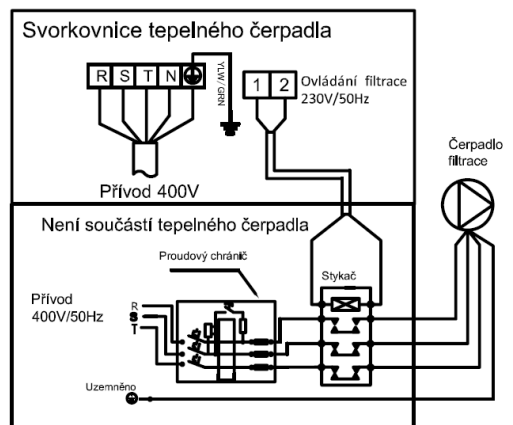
Svorkovnice tepelného čerpadla

R S T N

YLW / GRN

1 2

Ovládání filtrace 230V/50Hz

Přívod 400V

Čerpadlo filtrace

Není součástí tepelného čerpadla

Proudový chránič

Stykač

Přívod 400V/50Hz

R
S
T

Uzemněno